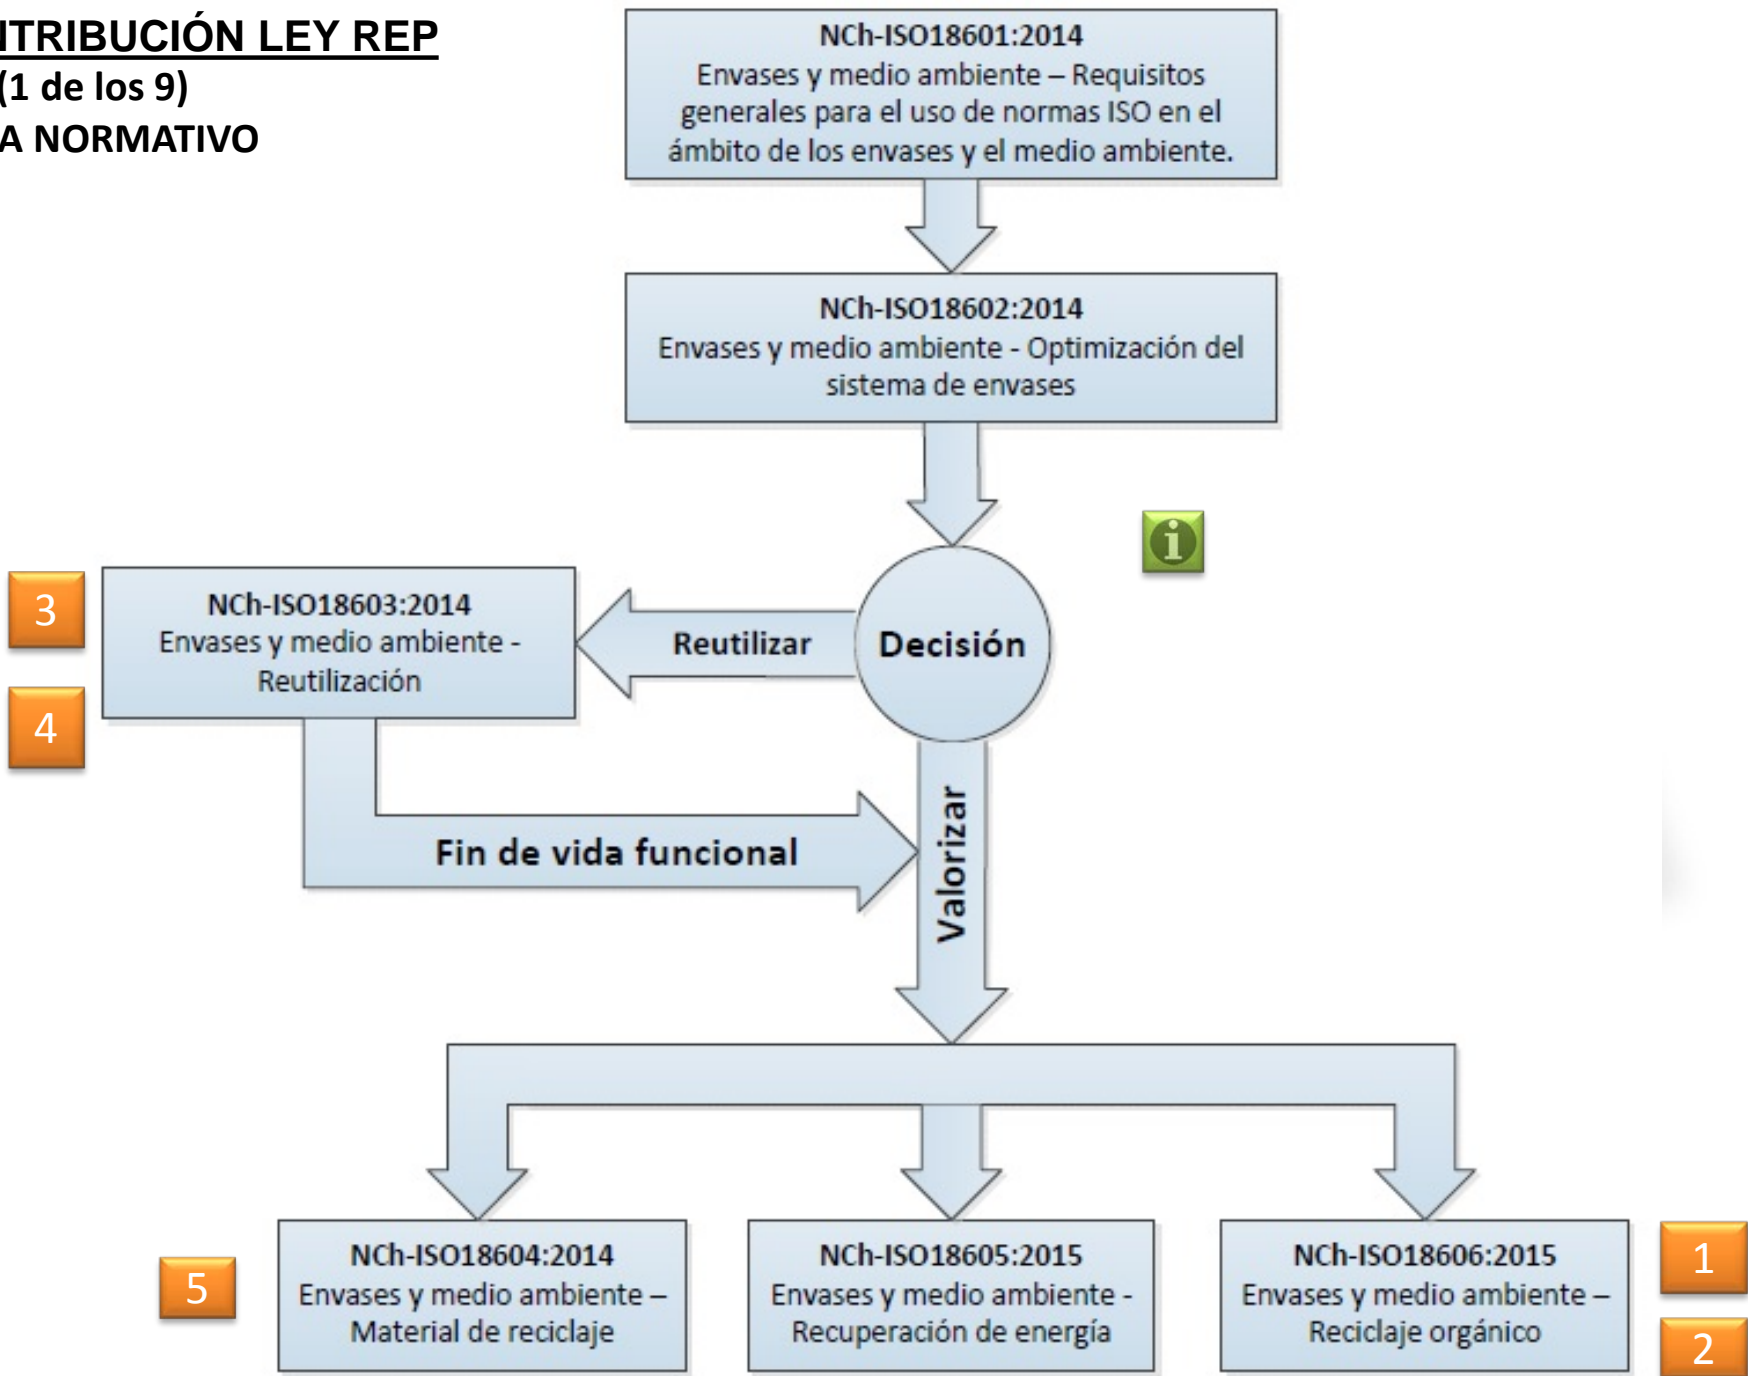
ITRIBUCIÓN LEY REP
(1 de los 9)
A NORMATIVO

NCh-ISO18601:2014
Envases y medio ambiente – Requisitos generales para el uso de normas ISO en el ámbito de los envases y el medio ambiente.

NCh-ISO18602:2014
Envases y medio ambiente - Optimización del sistema de envases

3

NCh-ISO18603:2014
Envases y medio ambiente - Reutilización

4

Reutilizar

Decisión

Fin de vida funcional

Valorizar

5

NCh-ISO18604:2014
Envases y medio ambiente – Material de reciclaje

NCh-ISO18605:2015
Envases y medio ambiente - Recuperación de energía

NCh-ISO18606:2015
Envases y medio ambiente – Reciclaje orgánico

1

2